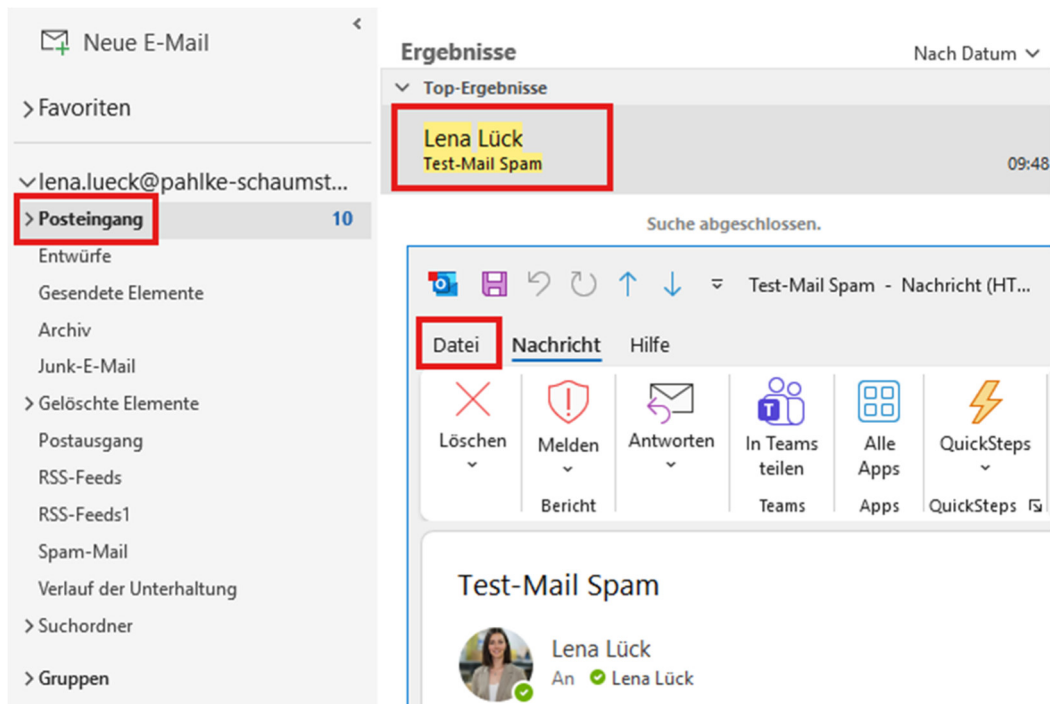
Neue E-Mail

Favoriten

lena.lueck@pahlke-schaumst...

Posteingang 10

Entwürfe

Gesendete Elemente

Archiv

Junk-E-Mail

Gelöschte Elemente

Postausgang

RSS-Feeds

RSS-Feeds1

Spam-Mail

Verlauf der Unterhaltung

Suchordner

Gruppen

Ergebnisse

Nach Datum

Top-Ergebnisse

Lena Lück

Test-Mail Spam

09:48

Suche abgeschlossen.

Test-Mail Spam - Nachricht (HT...

Datei

Nachricht

Hilfe

Löschen

Melden

Antworten

In Teams teilen

Alle Apps

QuickSteps

Bericht

Teams

Apps

QuickSteps

Test-Mail Spam

Lena Lück

An Lena Lück